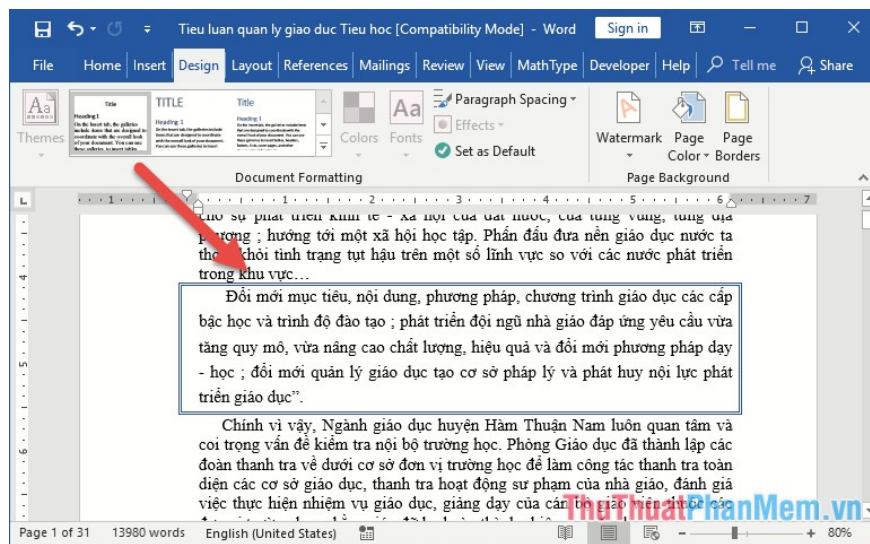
Tieu luan quan ly giao duc Tieu hoc [Compatibility Mode] - Word Sign in

File Home Insert Design Layout References Mailings Review View MathType Developer Help Tell me Share

Themes Title Heading 1 TITLE Heading 1 Title Heading 1 Colors Fonts Paragraph Spacing Effects Set as Default Watermark Page Color Page Borders

Document Formatting Page Background

cho sự phát triển kinh tế - xã hội của đất nước, của từng vùng, từng địa phương ; hướng tới một xã hội học tập. Phấn đấu đưa nền giáo dục nước ta thoát khỏi tình trạng tụt hậu trên một số lĩnh vực so với các nước phát triển trong khu vực…

Đổi mới mục tiêu, nội dung, phương pháp, chương trình giáo dục các cấp bậc học và trình độ đào tạo ; phát triển đội ngũ nhà giáo đáp ứng yêu cầu vừa tăng quy mô, vừa nâng cao chất lượng, hiệu quả và đổi mới phương pháp dạy - học ; đổi mới quản lý giáo dục tạo cơ sở pháp lý và phát huy nội lực phát triển giáo dục”.

Chính vì vậy, Ngành giáo dục huyện Hàm Thuận Nam luôn quan tâm và coi trọng vấn đề kiểm tra nội bộ trường học. Phòng Giáo dục đã thành lập các đoàn thanh tra về dưới cơ sở đơn vị trường học để làm công tác thanh tra toàn diện các cơ sở giáo dục, thanh tra hoạt động sư phạm của nhà giáo, đánh giá việc thực hiện nhiệm vụ giáo dục, giảng dạy của cán bộ giáo viên thuộc các

ThuThuatPhanMem.vn

Page 1 of 31 13980 words English (United States) 80%